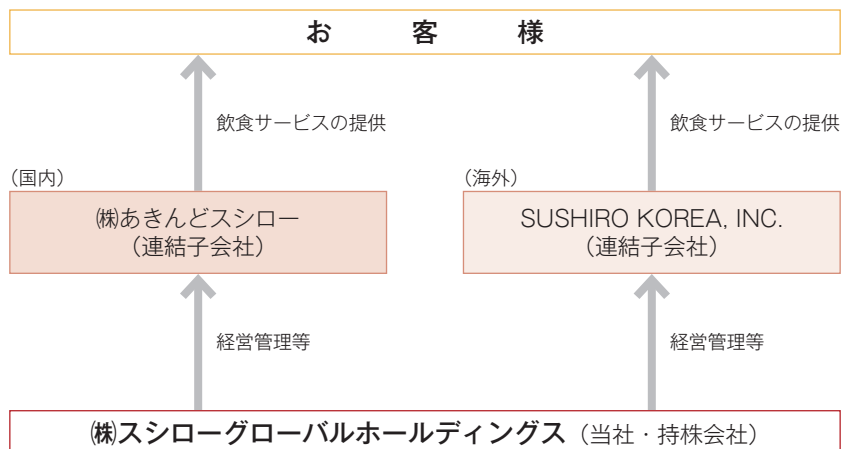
お 客 様

飲食サービスの提供

飲食サービスの提供

（国内）

㈱あきんどスシロー
（連結子会社）

（海外）

SUSHIRO KOREA, INC.
（連結子会社）

経営管理等

経営管理等

㈱スシローグローバルホールディングス（当社・持株会社）